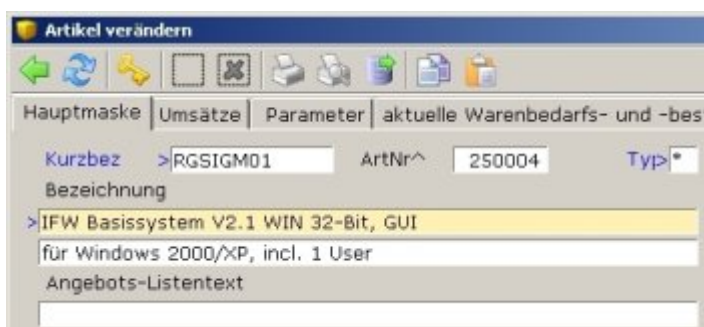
Artikel verändern

Hauptmaske | Umsätze | Parameter | aktuelle Warenbedarfs- und -bes

Kurzbez >RGSIGM01 ArtNr^ 250004 Typ> *

Bezeichnung

>IFW Basissystem V2.1 WIN 32-Bit, GUI

für Windows 2000/XP, incl. 1 User

Angebots-Listentext